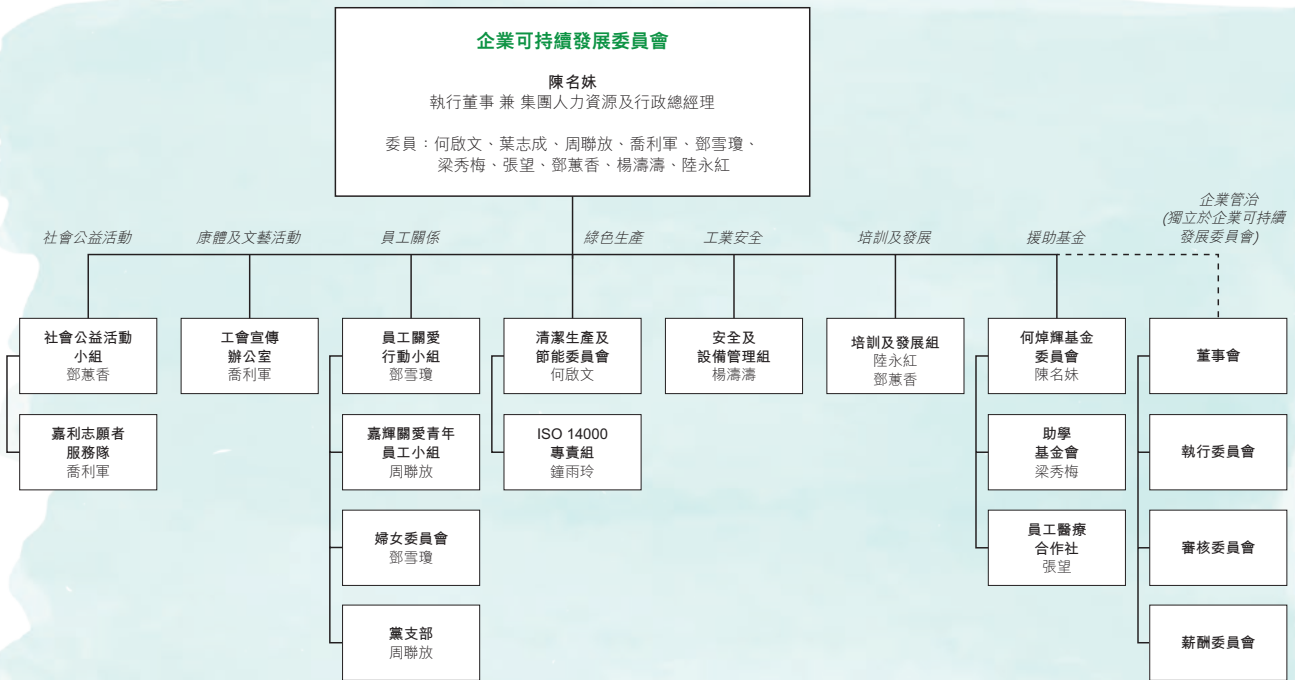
企業可持續發展委員會

陳名妹
執行董事 兼 集團人力資源及行政總經理

委員：何啟文、葉志成、周聯放、喬利軍、鄧雪瓊、梁秀梅、張望、鄧蕙香、楊濤濤、陸永紅

社會公益活動

康體及文藝活動

員工關係

綠色生產

工業安全

培訓及發展

援助基金

企業管治
(獨立於企業可持續發展委員會)

社會公益活動小組
鄧蕙香

嘉利志願者服務隊
喬利軍

工會宣傳辦公室
喬利軍

員工關愛行動小組
鄧雪瓊

嘉輝關愛青年員工小組
周聯放

婦女委員會
鄧雪瓊

黨支部
周聯放

清潔生產及節能委員會
何啟文

ISO 14000專責組
鐘雨玲

安全及設備管理組
楊濤濤

培訓及發展組
陸永紅
鄧蕙香

何焯輝基金委員會
陳名妹

助學基金會
梁秀梅

員工醫療合作社
張望

董事會

執行委員會

審核委員會

薪酬委員會